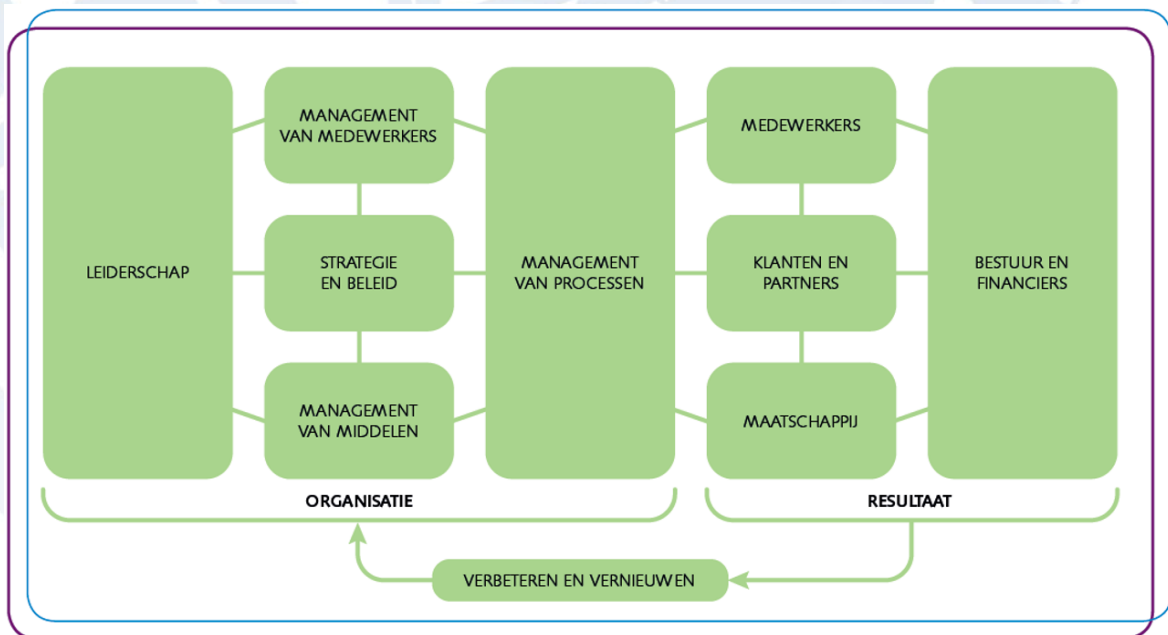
LEIDERSCHAP

MANAGEMENT VAN MEDEWERKERS

STRATEGIE EN BELEID

MANAGEMENT VAN MIDDELEN

MANAGEMENT VAN PROCESSEN

MEDEWERKERS

KLANTEN EN PARTNERS

MAATSCHAPPIJ

BESTUUR EN FINANCIERS

ORGANISATIE

RESULTAAT

VERBETEREN EN VERNIEUWEN